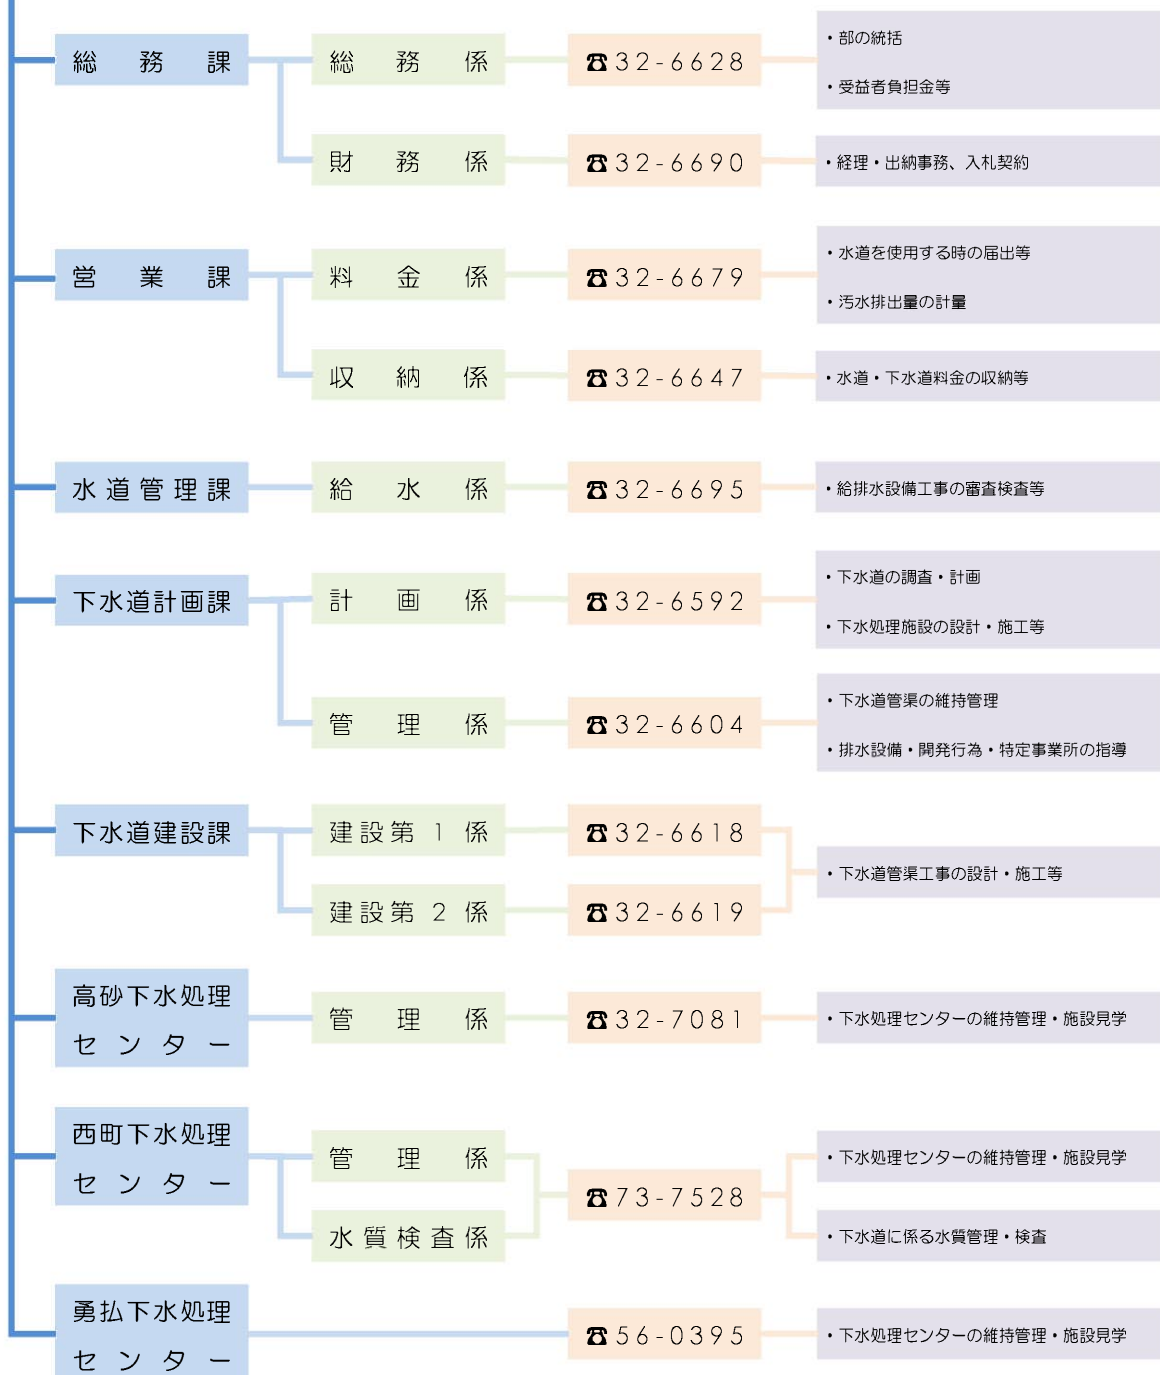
総務課
総務係
☎32-6628
・部の統括
・受益者負担金等
財務係
☎32-6690
・経理・出納事務、入札契約

営業課
料金係
☎32-6679
・水道を使用する時の届出等
・汚水排出量の計量
収納係
☎32-6647
・水道・下水道料金の収納等

水道管理課
給水係
☎32-6695
・給排水設備工事の審査検査等

下水道計画課
計画係
☎32-6592
・下水道の調査・計画
・下水処理施設の設計・施工等
管理係
☎32-6604
・下水道管渠の維持管理
・排水設備・開発行為・特定事業所の指導

下水道建設課
建設第1係
☎32-6618
建設第2係
☎32-6619
・下水道管渠工事の設計・施工等

高砂下水処理センター
管理係
☎32-7081
・下水処理センターの維持管理・施設見学

西町下水処理センター
管理係
水質検査係
☎73-7528
・下水処理センターの維持管理・施設見学
・下水道に係る水質管理・検査

勇払下水処理センター
☎56-0395
・下水処理センターの維持管理・施設見学